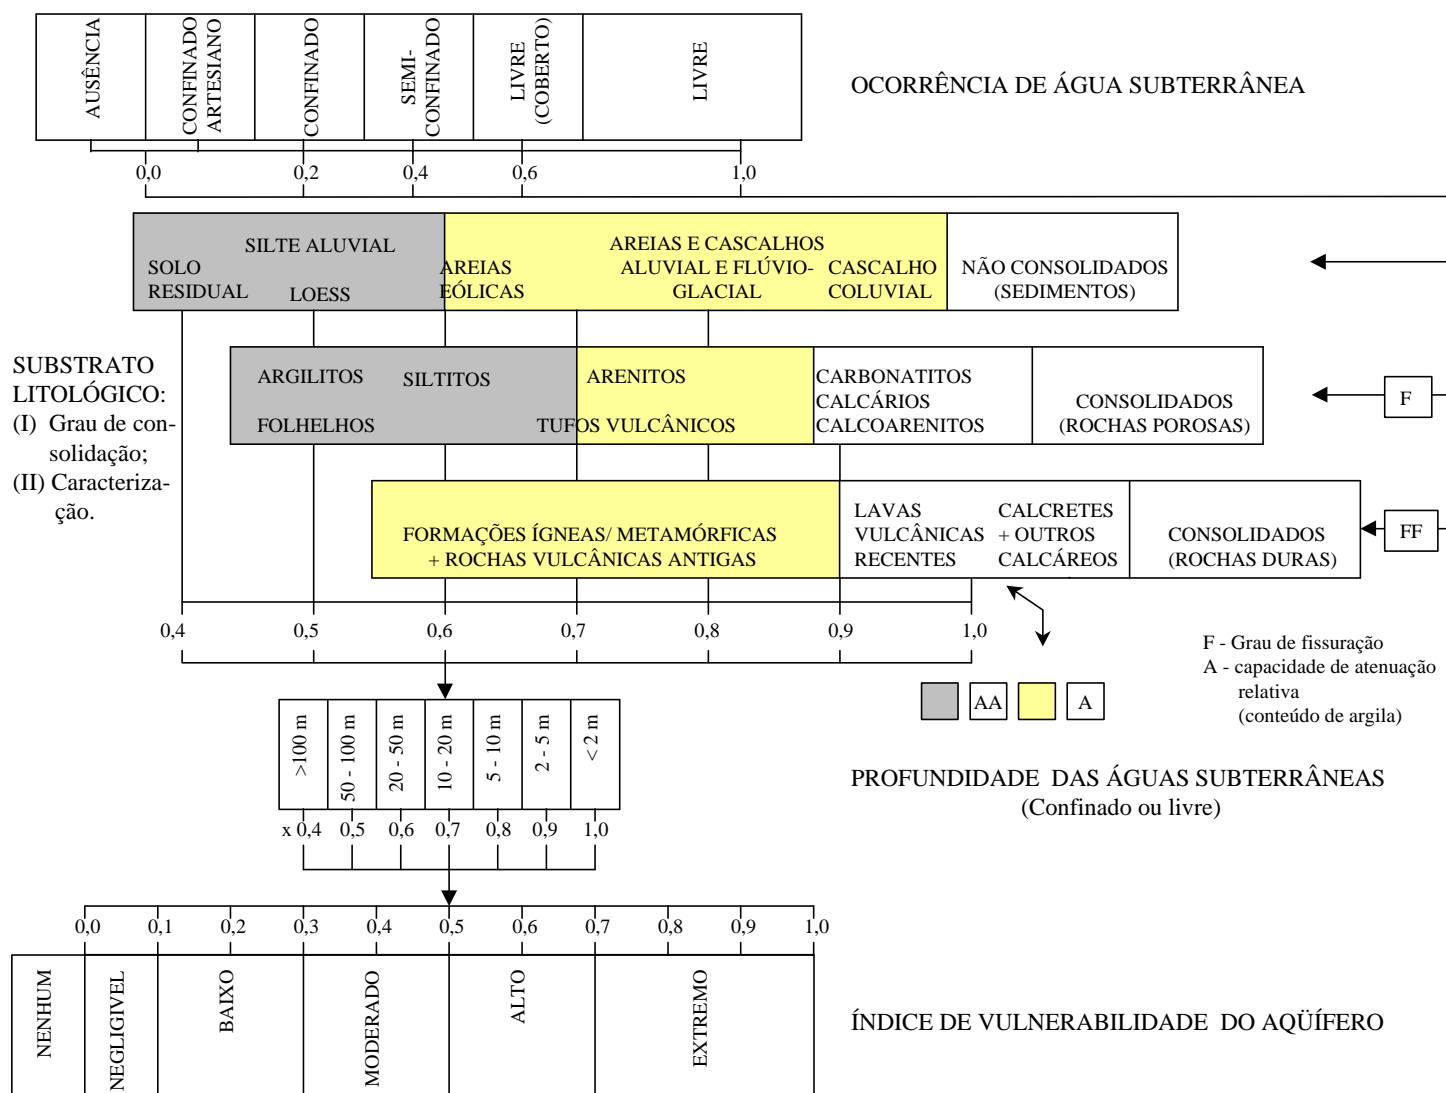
AUSÊNCIA | CONFINADO ARTESIANO | CONFINADO | SEMI-CONFINADO | LIVRE (COBERTO) | LIVRE

OCORRÊNCIA DE ÁGUA SUBTERRÂNEA

0,0 0,2 0,4 0,6 1,0

SOLO RESIDUAL
SILTE ALUVIAL
LOESS
AREIAS EÓLICAS
AREIAS E CASCALHOS ALUVIAL E FLÚVIO-GLACIAL
CASCALHO COLUVIAL
NÃO CONSOLIDADOS (SEDIMENTOS)

SUBSTRATO LITOLÓGICO:
(I) Grau de consolidação;
(II) Caracterização.

ARGILITOS
SILTITOS
FOLHELHOS
ARENITOS
TUFOS VULCÂNICOS
CARBONATITOS CALCÁRIOS CALCOARENITOS
CONSOLIDADOS (ROCHAS POROSAS)
F

FORMAÇÕES ÍGNEAS/ METAMÓRFICAS + ROCHAS VULCÂNICAS ANTIGAS
LAVAS VULCÂNICAS RECENTES
CALCRETES + OUTROS CALCÁREOS
CONSOLIDADOS (ROCHAS DURAS)
FF

0,4 0,5 0,6 0,7 0,8 0,9 1,0

F - Grau de fissuração
A - capacidade de atenuação relativa (conteúdo de argila)

AA A

>100 m | 50 - 100 m | 20 - 50 m | 10 - 20 m | 5 - 10 m | 2 - 5 m | < 2 m

x 0,4 0,5 0,6 0,7 0,8 0,9 1,0

PROFUNDIDADE DAS ÁGUAS SUBTERRÂNEAS (Confinado ou livre)

0,0 0,1 0,2 0,3 0,4 0,5 0,6 0,7 0,8 0,9 1,0

NENHUM | NEGLIGIVEL | BAIXO | MODERADO | ALTO | EXTREMO

ÍNDICE DE VULNERABILIDADE DO AQÜÍFERO